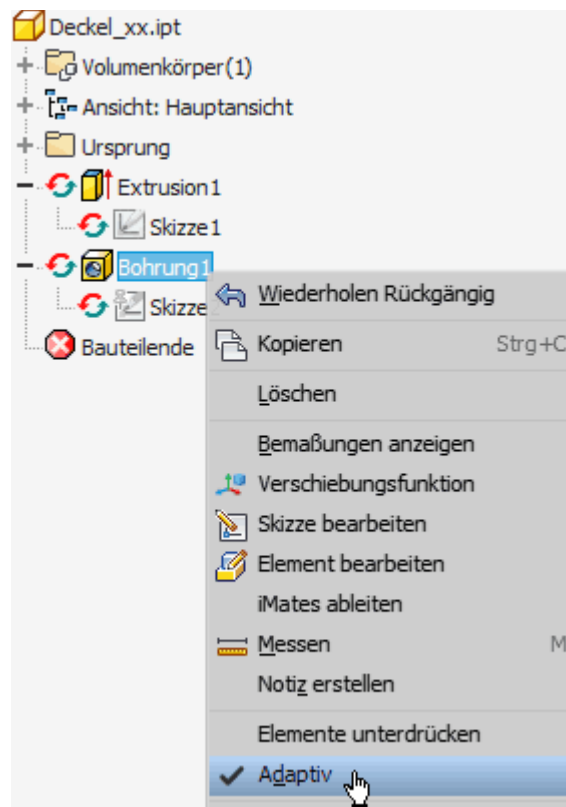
Deckel_xx.ipt
Volumenkörper(1)
Ansicht: Hauptansicht
Ursprung
Extrusion1
Skizze1
Bohrung1
Skizze
Bauteilende

Wiederholen Rückgängig
Kopieren Strg+C
Löschen
Bemaßungen anzeigen
Verschiebungsfunktion
Skizze bearbeiten
Element bearbeiten
iMates ableiten
Messen M
Notiz erstellen
Elemente unterdrücken
Adaptiv